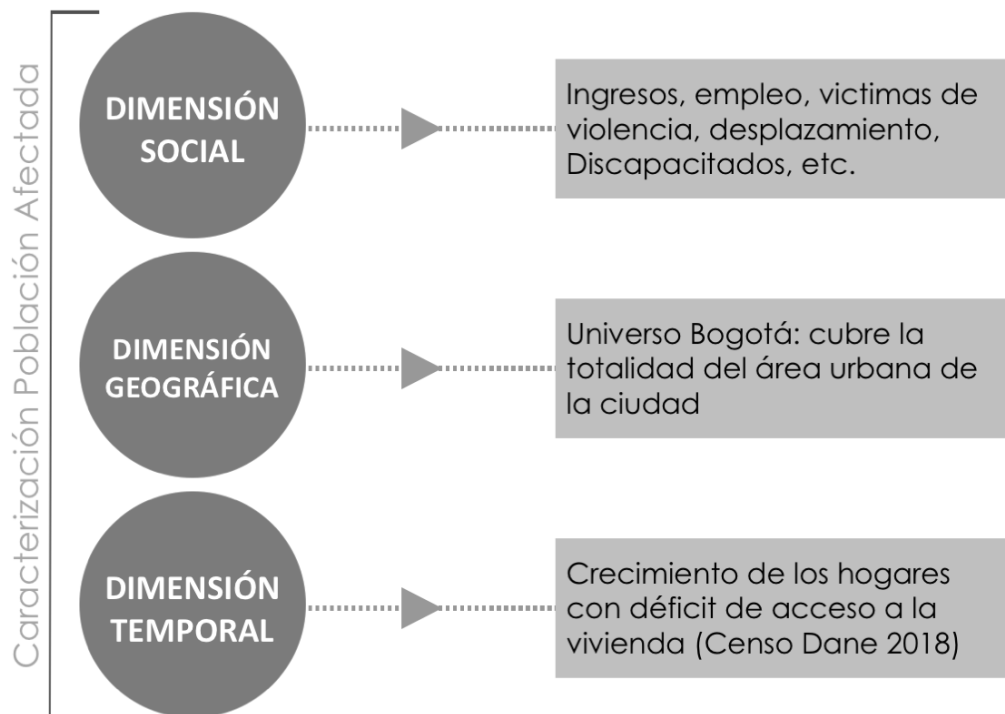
Caracterización Población Afectada

DIMENSIÓN SOCIAL

Ingresos, empleo, victimas de violencia, desplazamiento, Discapacitados, etc.

DIMENSIÓN GEOGRÁFICA

Universo Bogotá: cubre la totalidad del área urbana de la ciudad

DIMENSIÓN TEMPORAL

Crecimiento de los hogares con déficit de acceso a la vivienda (Censo Dane 2018)